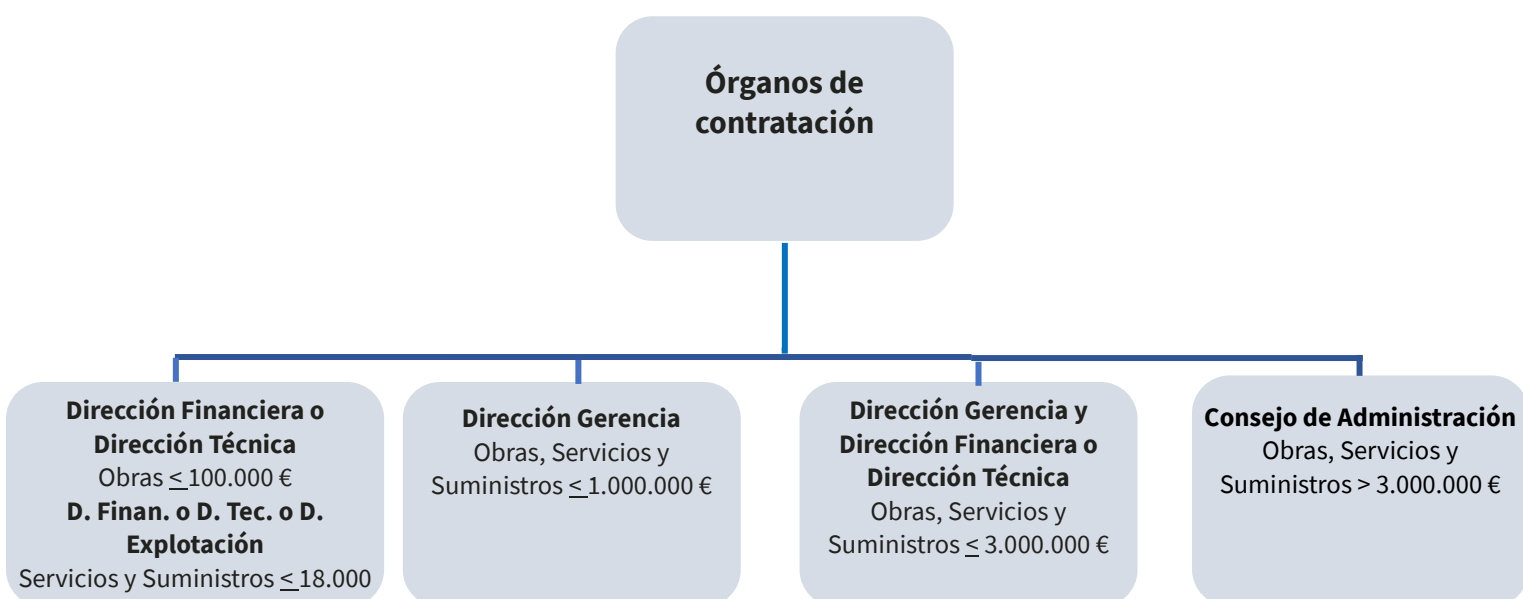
Órganos de contratación

Dirección Financiera o Dirección Técnica
Obras $\leq$ 100.000 €
D. Finan. o D. Tec. o D. Explotación
Servicios y Suministros $\leq$ 18.000

Dirección Gerencia
Obras, Servicios y Suministros $\leq$ 1.000.000 €

Dirección Gerencia y Dirección Financiera o Dirección Técnica
Obras, Servicios y Suministros $\leq$ 3.000.000 €

Consejo de Administración
Obras, Servicios y Suministros > 3.000.000 €